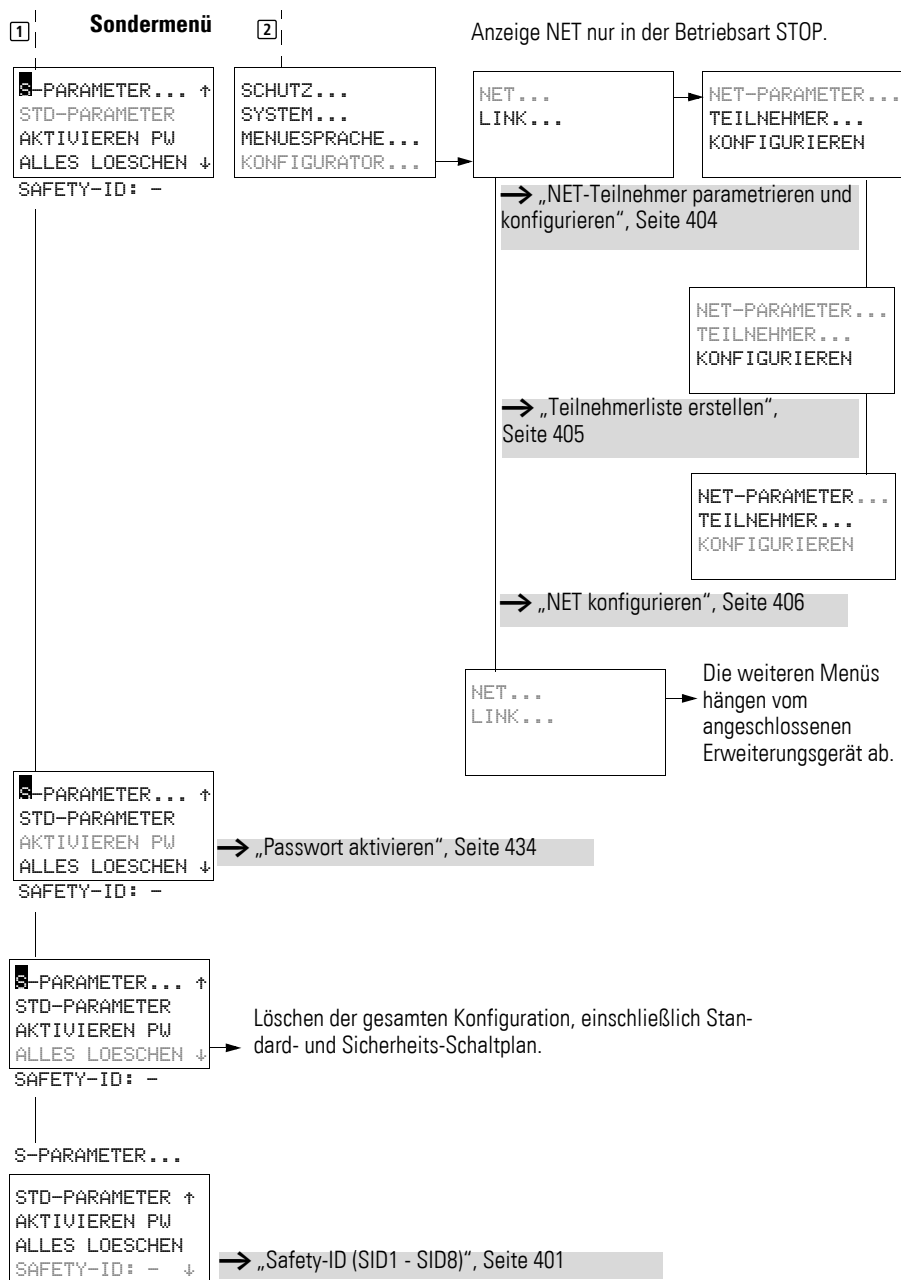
1 Sondermenü 2

Anzeige NET nur in der Betriebsart STOP.

S-PARAMETER... ↑
STD-PARAMETER
AKTIVIEREN PW
ALLES LOESCHEN ↓
SAFETY-ID: –

SCHUTZ...
SYSTEM...
MENUESPRACHE...
KONFIGURATOR...

NET...
LINK...

NET-PARAMETER...
TEILNEHMER...
KONFIGURIEREN

→ „NET-Teilnehmer parametrieren und konfigurieren", Seite 404

NET-PARAMETER...
TEILNEHMER...
KONFIGURIEREN

→ „Teilnehmerliste erstellen", Seite 405

NET-PARAMETER...
TEILNEHMER...
KONFIGURIEREN

→ „NET konfigurieren", Seite 406

NET...
LINK...

Die weiteren Menüs hängen vom angeschlossenen Erweiterungsgerät ab.

S-PARAMETER... ↑
STD-PARAMETER
AKTIVIEREN PW
ALLES LOESCHEN ↓
SAFETY-ID: –

→ „Passwort aktivieren", Seite 434

S-PARAMETER... ↑
STD-PARAMETER
AKTIVIEREN PW
ALLES LOESCHEN ↓
SAFETY-ID: –

Löschen der gesamten Konfiguration, einschließlich Standard- und Sicherheits-Schaltplan.

S-PARAMETER...

STD-PARAMETER ↑
AKTIVIEREN PW
ALLES LOESCHEN
SAFETY-ID: – ↓

→ „Safety-ID (SID1 - SID8)", Seite 401